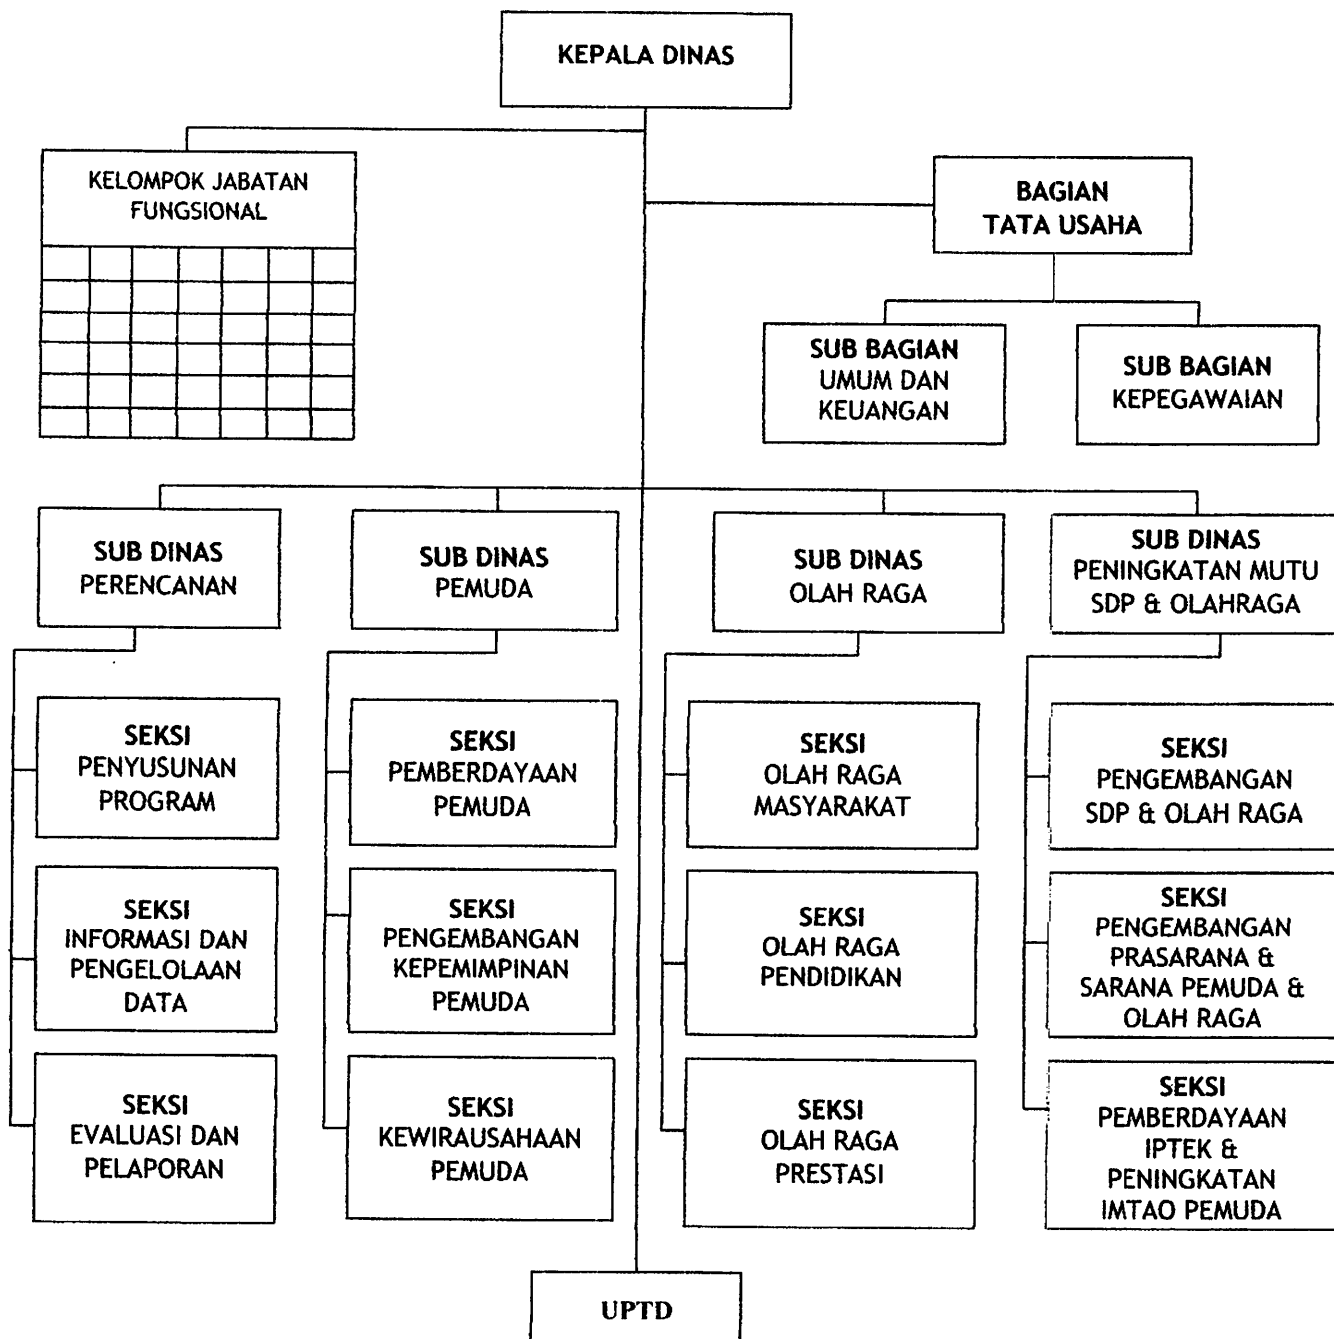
KEPALA DINAS

KELOMPOK JABATAN FUNGSIONAL

BAGIAN TATA USAHA

SUB BAGIAN UMUM DAN KEUANGAN

SUB BAGIAN KEPEGAWAIAN

SUB DINAS PERENCANAAN

SUB DINAS PEMUDA

SUB DINAS OLAH RAGA

SUB DINAS PENINGKATAN MUTU SDP & OLAHRAGA

SEKSI PENYUSUNAN PROGRAM

SEKSI INFORMASI DAN PENGELOLAAN DATA

SEKSI EVALUASI DAN PELAPORAN

SEKSI PEMBERDAYAAN PEMUDA

SEKSI PENGEMBANGAN KEPEMIMPINAN PEMUDA

SEKSI KEWIRAUSAHAAN PEMUDA

SEKSI OLAH RAGA MASYARAKAT

SEKSI OLAH RAGA PENDIDIKAN

SEKSI OLAH RAGA PRESTASI

SEKSI PENGEMBANGAN SDP & OLAH RAGA

SEKSI PENGEMBANGAN PRASARANA & SARANA PEMUDA & OLAH RAGA

SEKSI PEMBERDAYAAN IPTEK & PENINGKATAN IMTAO PEMUDA

UPTD